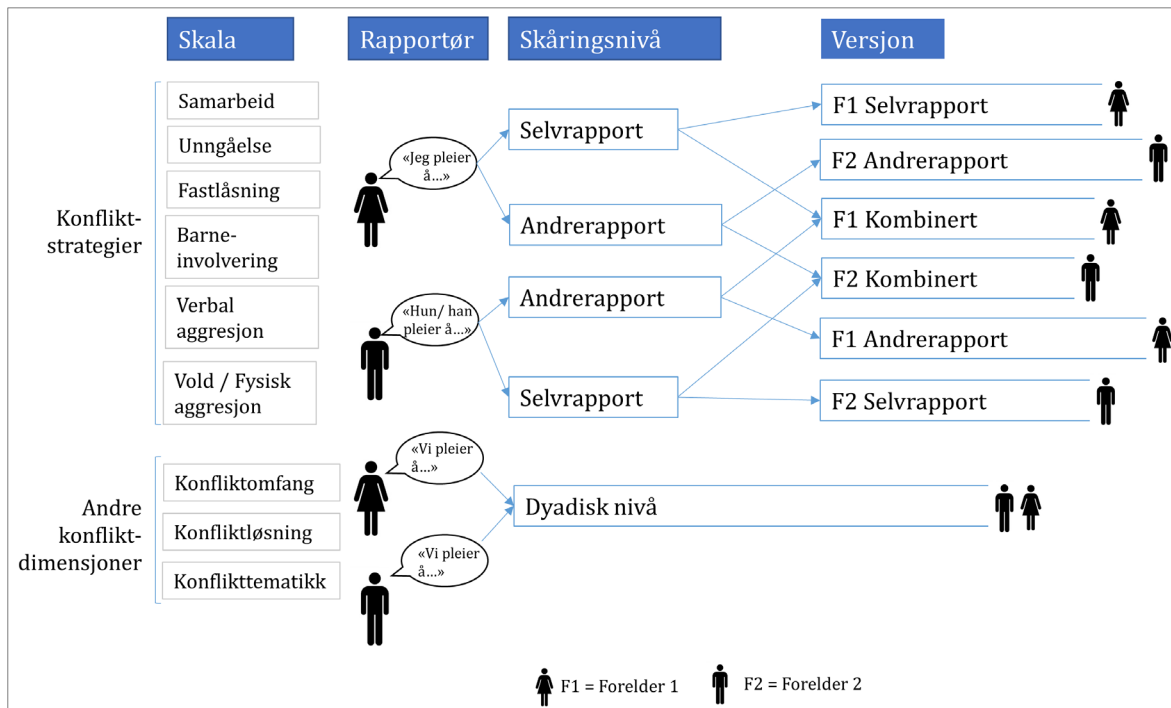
Skala

Rapportør

Skåringsnivå

Versjon

Konfliktstrategier

Samarbeid

Unngåelse

Fastlåsning

Barneinvolvering

Verbal aggresjon

Vold / Fysisk aggresjon

«Jeg pleier å...»

«Hun/ han pleier å...»

Selvrapport

Andrerapport

Andrerapport

Selvrapport

F1 Selvrapport

F2 Andrerapport

F1 Kombinert

F2 Kombinert

F1 Andrerapport

F2 Selvrapport

Andre konfliktdimensjoner

Konfliktomfang

Konfliktløsning

Konflikttematikk

«Vi pleier å...»

«Vi pleier å...»

Dyadisk nivå

F1 = Forelder 1

F2 = Forelder 2